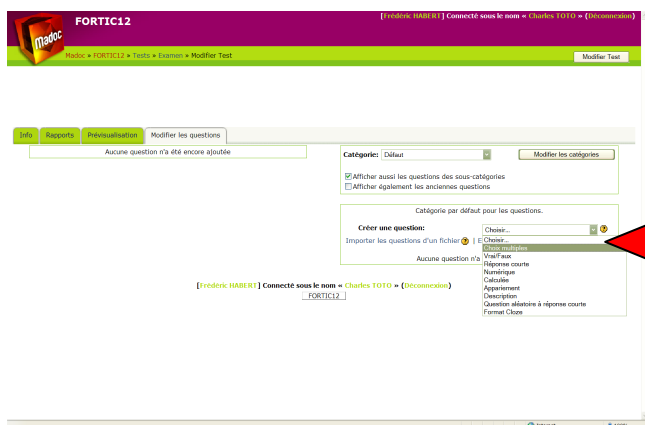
Madoc

FORTIC12

[Frédéric HABERT] Connecté sous le nom « Charles TOTO » (Déconnexion)

Madoc » FORTIC12 » Tests » Examen » Modifier Test

Modifier Test

Info | Rapports | Prévisualisation | Modifier les questions

Aucune question n'a été encore ajoutée

Catégorie: Défaut

Modifier les catégories

Afficher aussi les questions des sous-catégories

Afficher également les anciennes questions

Catégorie par défaut pour les questions.

Créer une question: Choisir...

Importer les questions d'un fichier | E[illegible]

Aucune question n'a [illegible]

Choisir...
Choix multiples
Vrai/Faux
Réponse courte
Numérique
Calculée
Appariement
Description
Question aléatoire à réponse courte
Format Cloze

[Frédéric HABERT] Connecté sous le nom « Charles TOTO » (Déconnexion)

FORTIC12